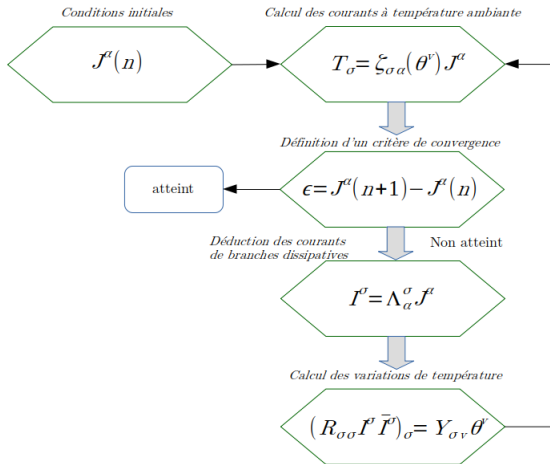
Conditions initiales

$J^{\alpha}(n)$

Calcul des courants à température ambiante

$T_{\sigma}=\zeta_{\sigma\alpha}(\theta^{\nu})J^{\alpha}$

Définition d'un critère de convergence

atteint

$\epsilon=J^{\alpha}(n+1)-J^{\alpha}(n)$

Déduction des courants de branches dissipatives

Non atteint

$I^{\sigma}=\Lambda_{\alpha}^{\sigma}J^{\alpha}$

Calcul des variations de température

$(R_{\sigma\sigma}I^{\sigma}\bar{I}^{\sigma})_{\sigma}=Y_{\sigma\nu}\theta^{\nu}$